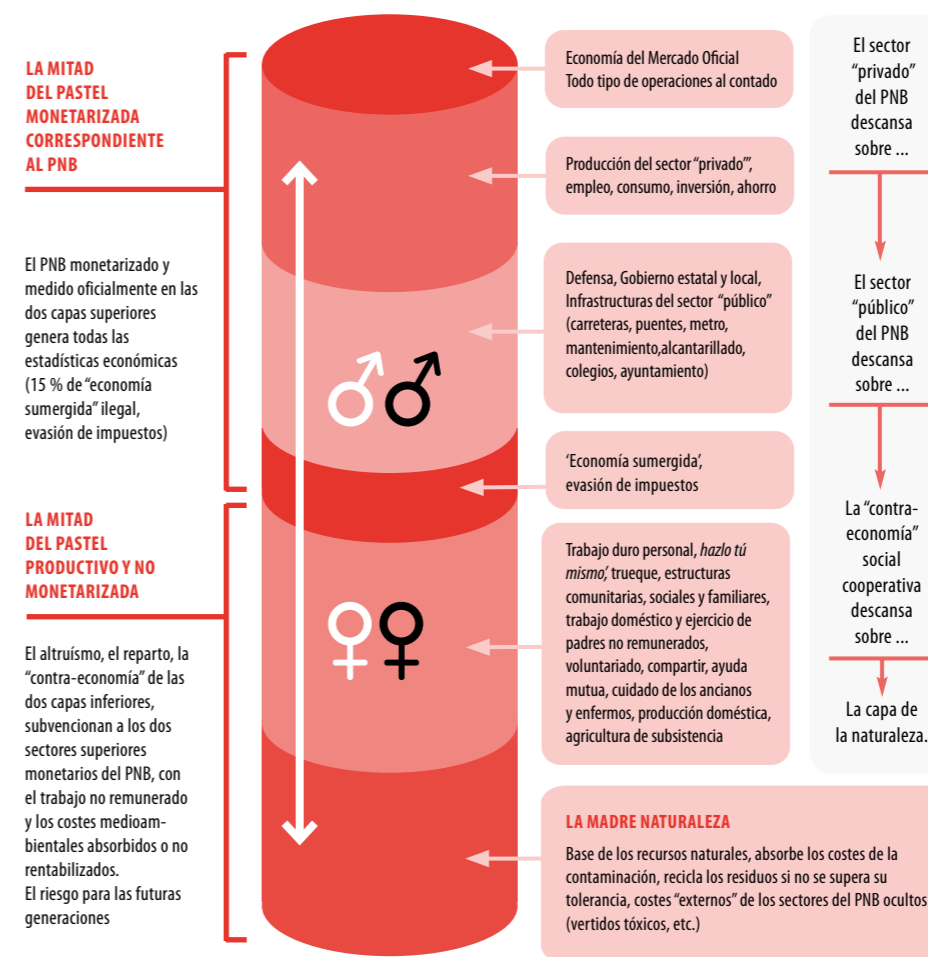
LA MITAD DEL PASTEL MONETARIZADA CORRESPONDIENTE AL PNB

El PNB monetarizado y medido oficialmente en las dos capas superiores genera todas las estadísticas económicas (15 % de “economía sumergida” ilegal, evasión de impuestos)

LA MITAD DEL PASTEL PRODUCTIVO Y NO MONETARIZADA

El altruísmo, el reparto, la “contra-economía” de las dos capas inferiores, subvencionan a los dos sectores superiores monetarios del PNB, con el trabajo no remunerado y los costes medioambientales absorbidos o no rentabilizados.
El riesgo para las futuras generaciones

Economía del Mercado Oficial
Todo tipo de operaciones al contado

Producción del sector “privado”’, empleo, consumo, inversión, ahorro

Defensa, Gobierno estatal y local, Infraestructuras del sector “público” (carreteras, puentes, metro, mantenimiento,alcantarillado, colegios, ayuntamiento)

‘Economía sumergida’, evasión de impuestos

Trabajo duro personal, *hazlo tú mismo’,* trueque, estructuras comunitarias, sociales y familiares, trabajo doméstico y ejercicio de padres no remunerados, voluntariado, compartir, ayuda mutua, cuidado de los ancianos y enfermos, producción doméstica, agricultura de subsistencia

LA MADRE NATURALEZA
Base de los recursos naturales, absorbe los costes de la contaminación, recicla los residuos si no se supera su tolerancia, costes “externos” de los sectores del PNB ocultos (vertidos tóxicos, etc.)

El sector “privado” del PNB descansa sobre ...

El sector “público” del PNB descansa sobre ...

La “contra-economía” social cooperativa descansa sobre ...

La capa de la naturaleza.